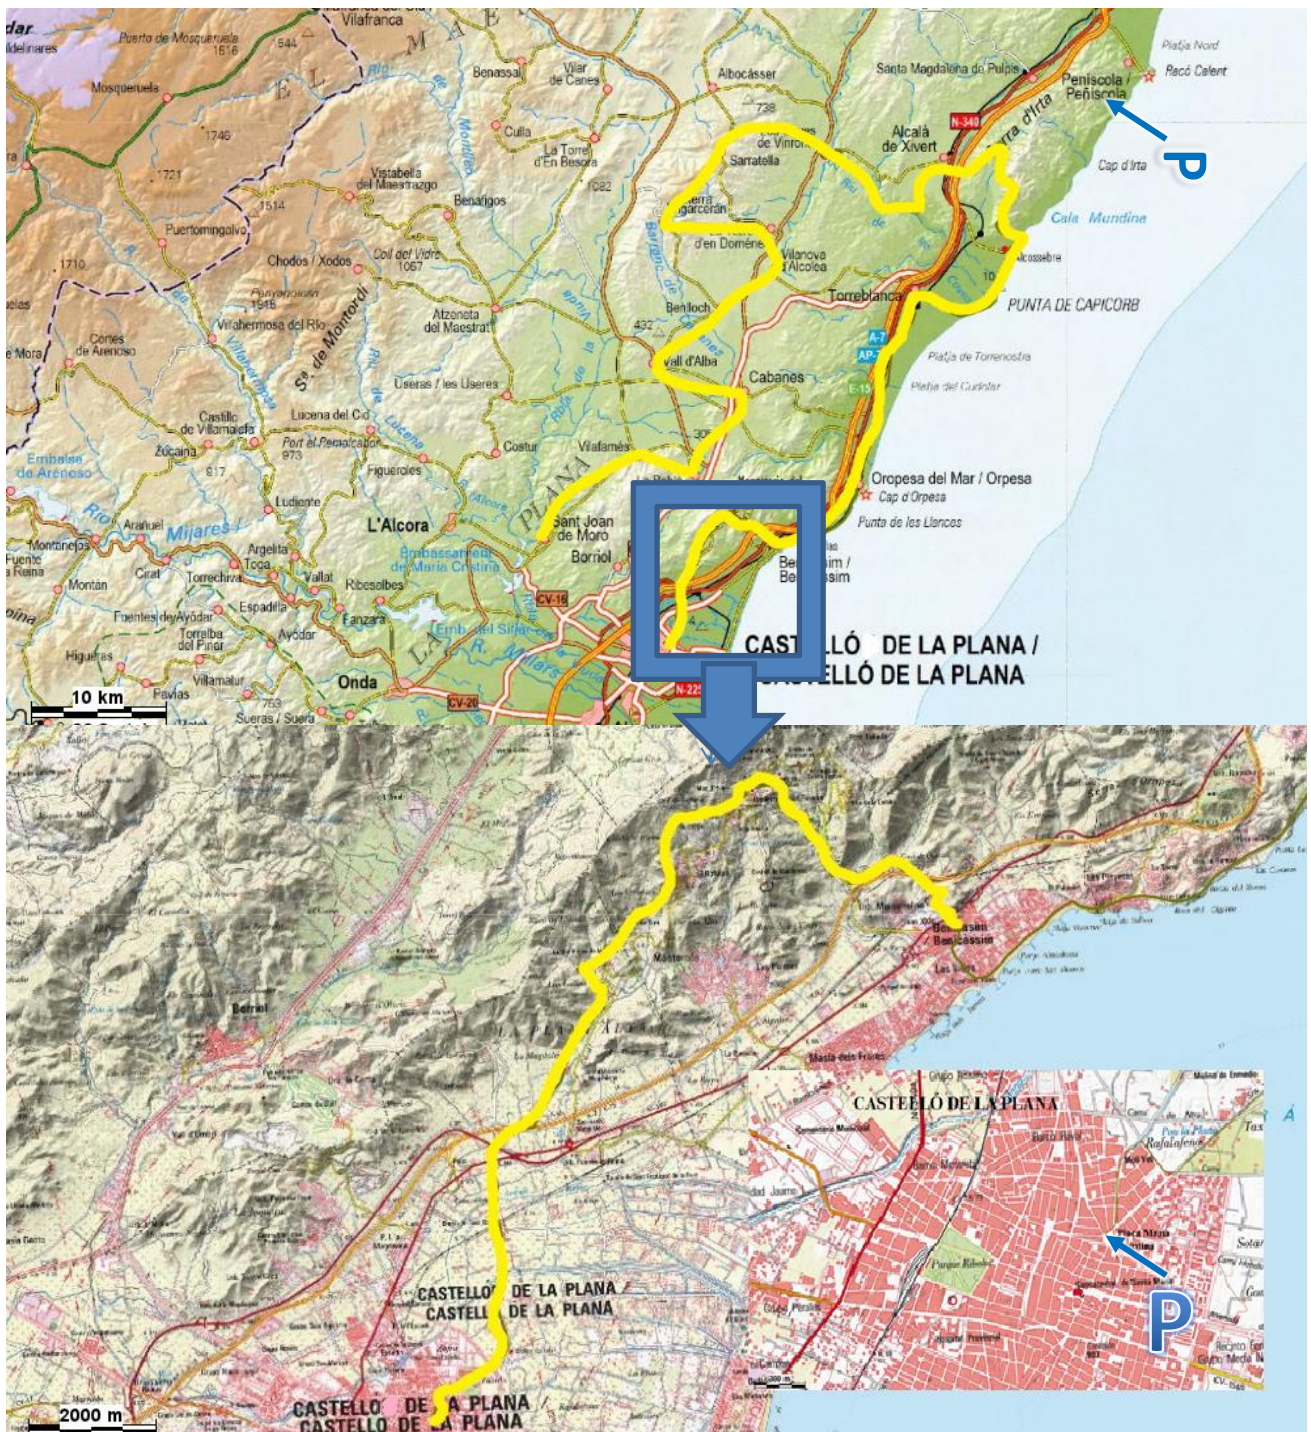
Vilafranca
Puerto de Mosqueruela 1516
Mosqueruela
544
E L
M A E
1746
1721
1514
Puertomingalvo
1710
Benassal
Vilar de Canes
Culla
La Torre d'En Besora
1082
Vistabella del Maestrazgo
Benafigos
Albocàsser
738
Santa Magdalena de Pulpis
Peníscola / Peñíscola
Platja Nord
Racó Calent
P
Alcalà de Xivert
N-340
Serra d'Irta
Cap d'Irta
Cala Mundina
de Vinrom
Sarratella
Serra d'en Garcerán
La Serra d'en Doméne
Vilanova d'Alcolea
Alcossebre
10
PUNTA DE CAPICORB
Torreblanca
A-7
AP-7
E-15
Platja de Torrenostra
Platja del Cudolar
Benlloch
432
Vall d'Alba
Cabanes
305
Chodos / Xodos
Coll del Vidre 1067
Penyagolosa 1813
Villahermosa del Río
Sª de Montordí
Atzeneta del Maestrat
Useras / les Useres
Cortes de Arenoso
Castillo de Villamalefa
Zucaina
617
Lucena del Cid
Port el Perealatsa 973
Figueroles
Costur
Vilafamés
Embalse de Arenoso
Ludiente
Arañuel
Montanejos
Fuente la Reina
Montán
Cirat
Torrechiva
Argelita
Toga
Vallat
L'Alcora
Sant Joan de Moro
Borriol
Embassament de Maria Cristina
Ribesalbes
Fanzara
Espadilla
Fuentes de Ayódar
Torralba del Pinar
Ayódar
Higueras
Villamalur
Pavías
Suera / Sueras
Onda
Emb. del Sitjar
R. Millars
CV-16
CV-20
N-225
Oropesa del Mar / Orpesa
Cap d'Orpesa
Punta de les Llances
Benicàssim / Benicasim
CASTELLÓ DE LA PLANA / CASTELLÓ DE LA PLANA
10 km
Borriol
Benicàssim / Benicasim
Masia dels Frares
CASTELLÓ DE LA PLANA / CASTELLÓ DE LA PLANA
CASTELLÓ DE LA PLANA / CASTELLÓ DE LA PLANA
2000 m
CASTELLÓ DE LA PLANA
Rafalafena
Parque Ribalta
Plaza Mayor
P